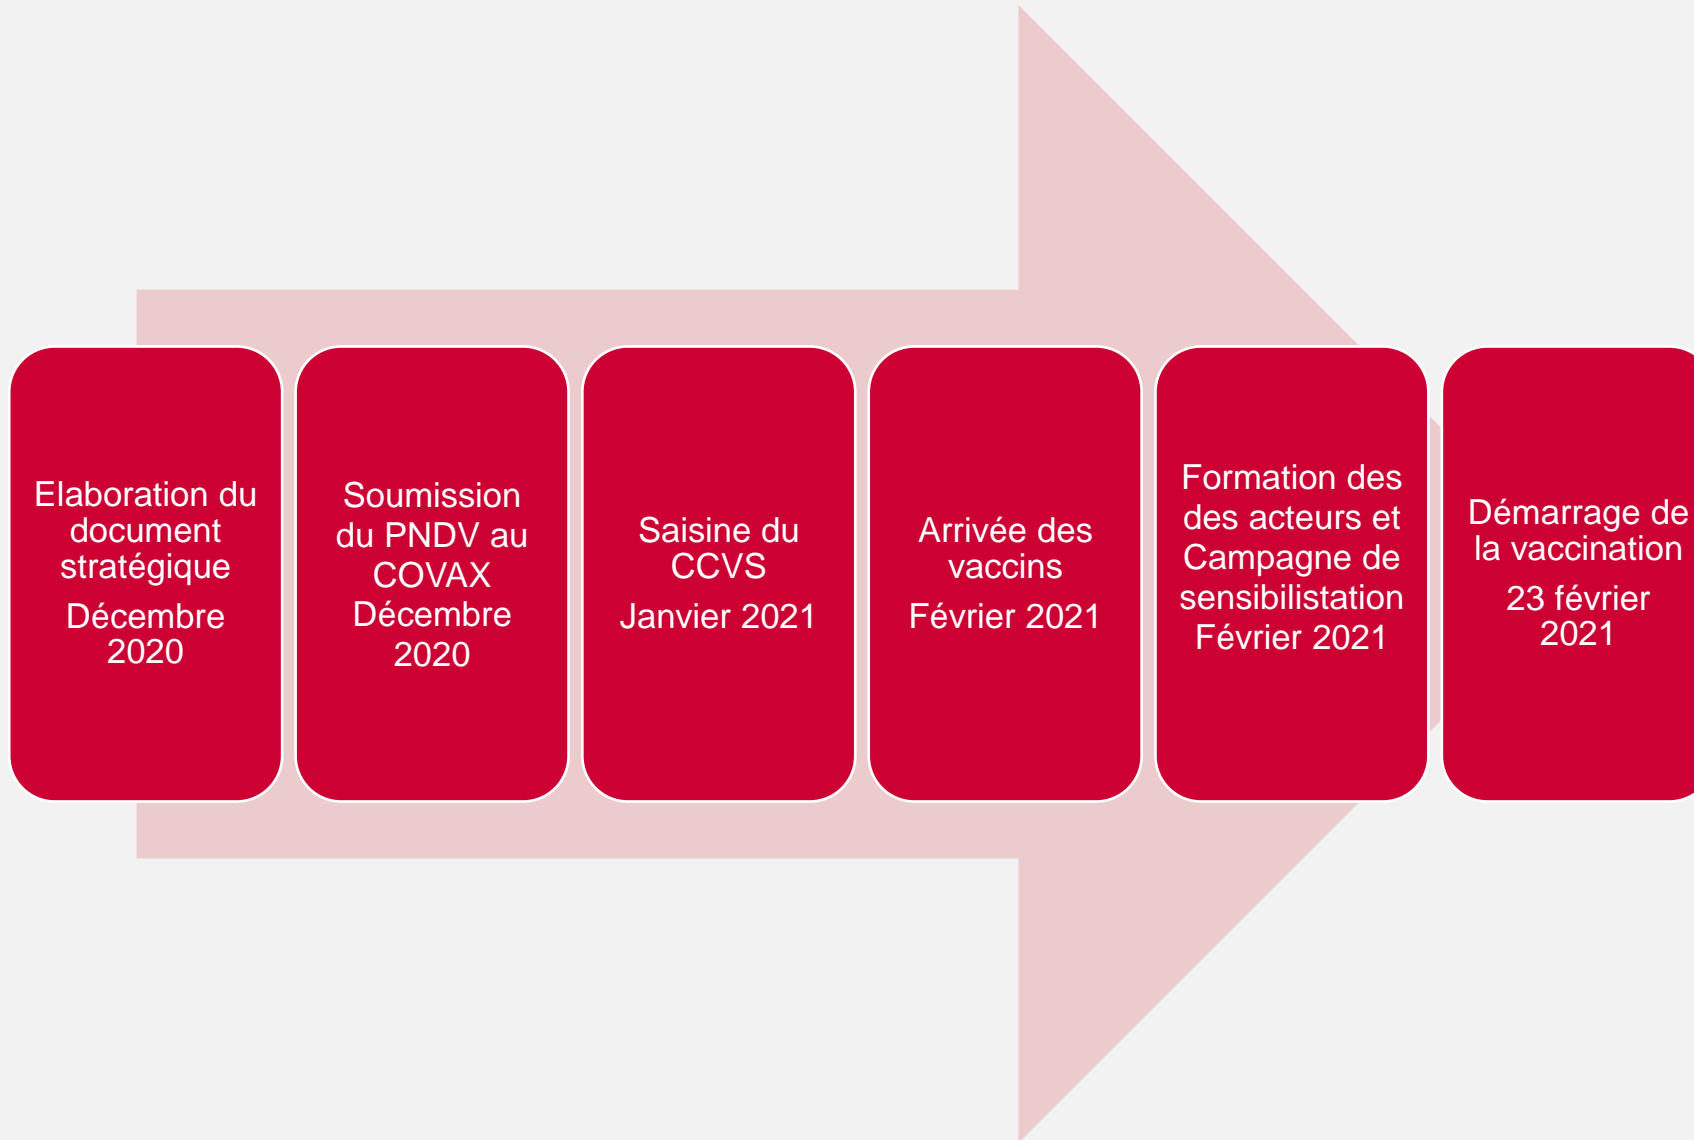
Elaboration du document stratégique

Décembre 2020

Soumission du PNDV au COVAX

Décembre 2020

Saisine du CCVS

Janvier 2021

Arrivée des vaccins

Février 2021

Formation des des acteurs et Campagne de sensibilistation

Février 2021

Démarrage de la vaccination

23 février 2021